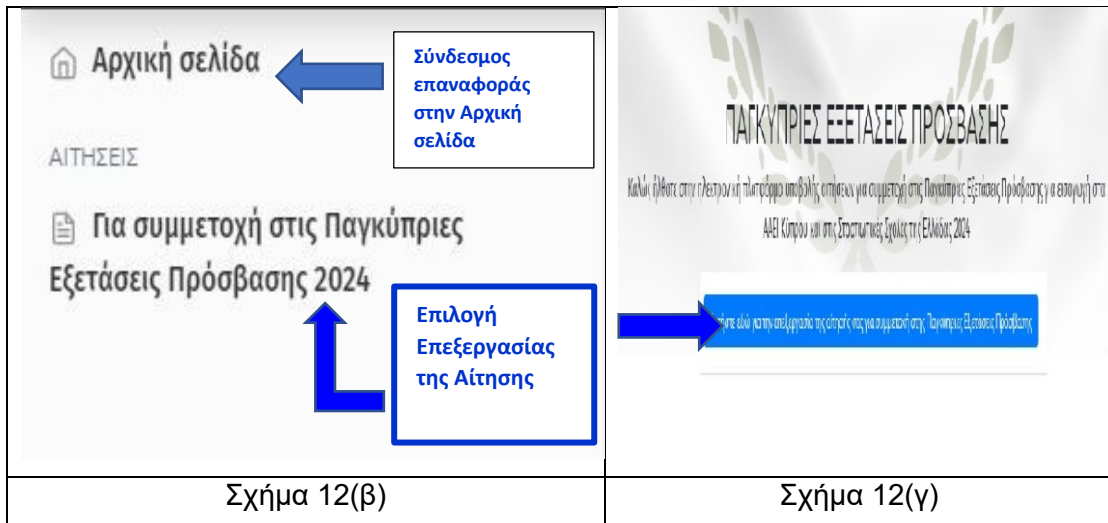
Αρχική σελίδα

Σύνδεσμος επαναφοράς στην Αρχική σελίδα

ΑΙΤΗΣΕΙΣ

Για συμμετοχή στις Παγκύπριες Εξετάσεις Πρόσβασης 2024

Επιλογή Επεξεργασίας της Αίτησης

ΠΑΓΚΥΠΡΙΕΣ ΕΞΕΤΑΣΕΙΣ ΠΡΟΣΒΑΣΗΣ

Καλώς ήλθατε στην ηλεκτρονική πλατφόρμα υποβολής αιτήσεων για συμμετοχή στις Παγκύπριες Εξετάσεις Πρόσβασης για εισαγωγή στα ΑΑΕΙ Κύπρου και στις Στρατιωτικές Σχολές της Ελλάδας 2024

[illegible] εδώ για την επεξεργασία της αίτησής σας για συμμετοχή στις Παγκύπριες Εξετάσεις Πρόσβασης

| Σχήμα 12(β) | Σχήμα 12(γ) |
|---|---|